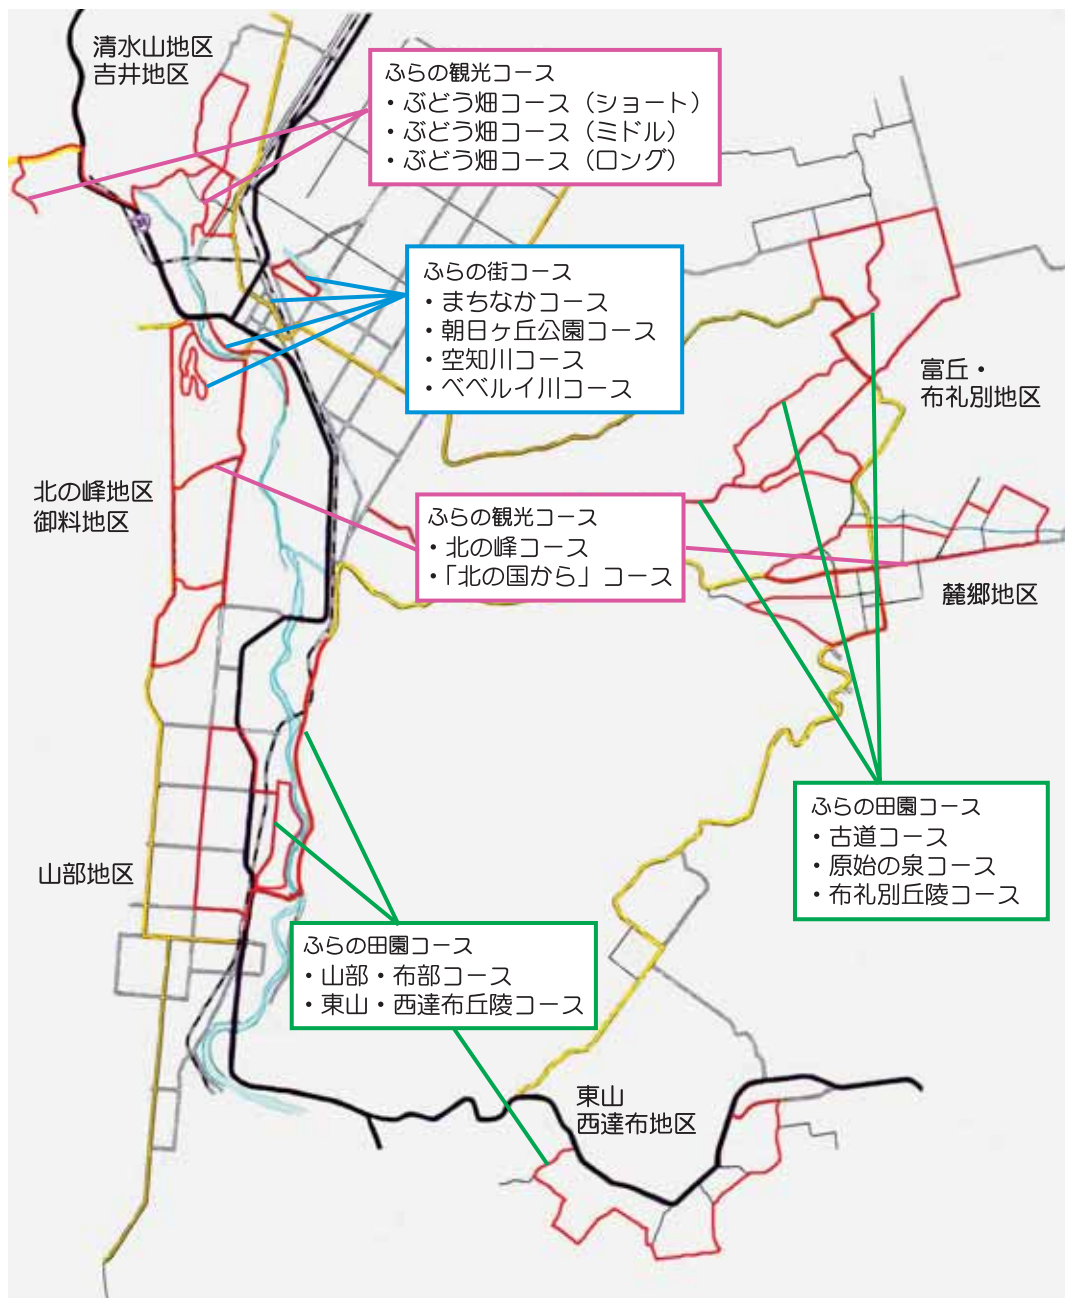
清水山地区
吉井地区

ふらの観光コース
・ぶどう畑コース（ショート）
・ぶどう畑コース（ミドル）
・ぶどう畑コース（ロング）

ふらの街コース
・まちなかコース
・朝日ヶ丘公園コース
・空知川コース
・ベベルイ川コース

富丘・
布礼別地区

北の峰地区
御料地区

ふらの観光コース
・北の峰コース
・「北の国から」コース

麓郷地区

ふらの田園コース
・古道コース
・原始の泉コース
・布礼別丘陵コース

山部地区

ふらの田園コース
・山部・布部コース
・東山・西達布丘陵コース

東山
西達布地区